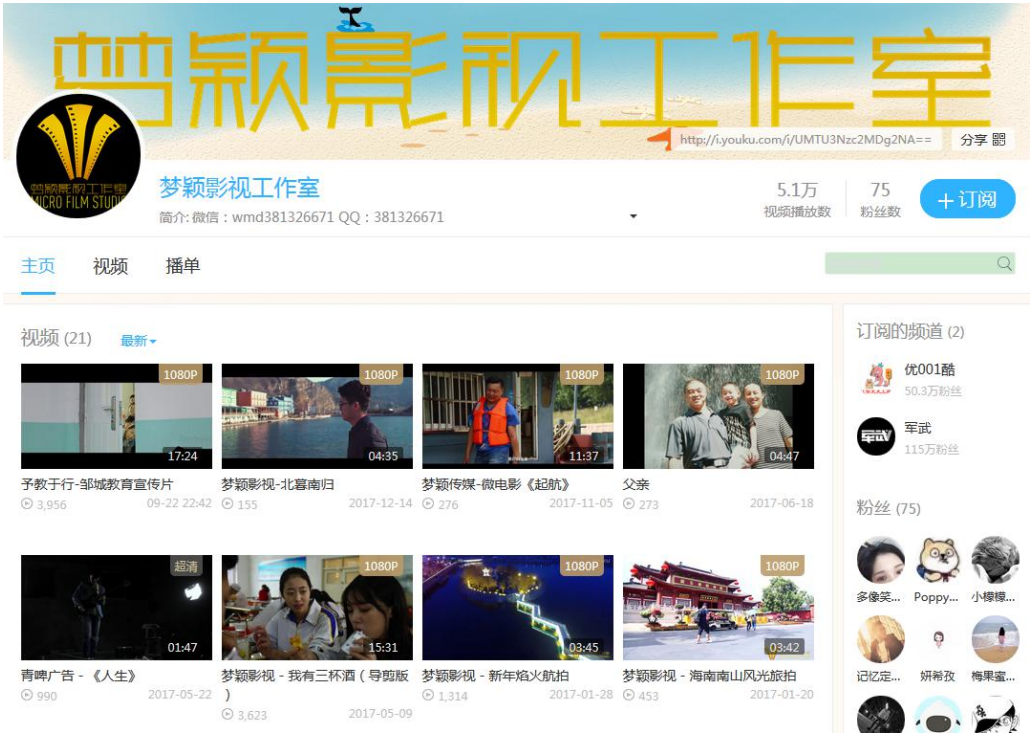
梦颖影视工作室

http://i.youku.com/i/UMTU3Nzc2MDg2NA==

分享

梦颖影视工作室
MICRO FILM STUDIO

梦颖影视工作室
简介: 微信：wmd381326671 QQ：381326671

5.1万
视频播放数

75
粉丝数

+订阅

主页 视频 播单

视频 (21) 最新

1080P
17:24
予教于行-邹城教育宣传片
3,956 09-22 22:42

1080P
04:35
梦颖影视-北暮南归
155 2017-12-14

1080P
11:37
梦颖传媒-微电影《起航》
276 2017-11-05

1080P
04:47
父亲
273 2017-06-18

超清
01:47
青啤广告 - 《人生》
990 2017-05-22

1080P
15:31
梦颖影视 - 我有三杯酒（导剪版）
3,623 2017-05-09

1080P
03:45
梦颖影视 - 新年焰火航拍
1,314 2017-01-28

1080P
03:42
梦颖影视 - 海南南山风光旅拍
453 2017-01-20

订阅的频道 (2)

优001酷
50.3万粉丝

军武
115万粉丝

粉丝 (75)

多像笑...
Poppy...
小檬檬...
记忆定...
妍希孜
梅果蜜...